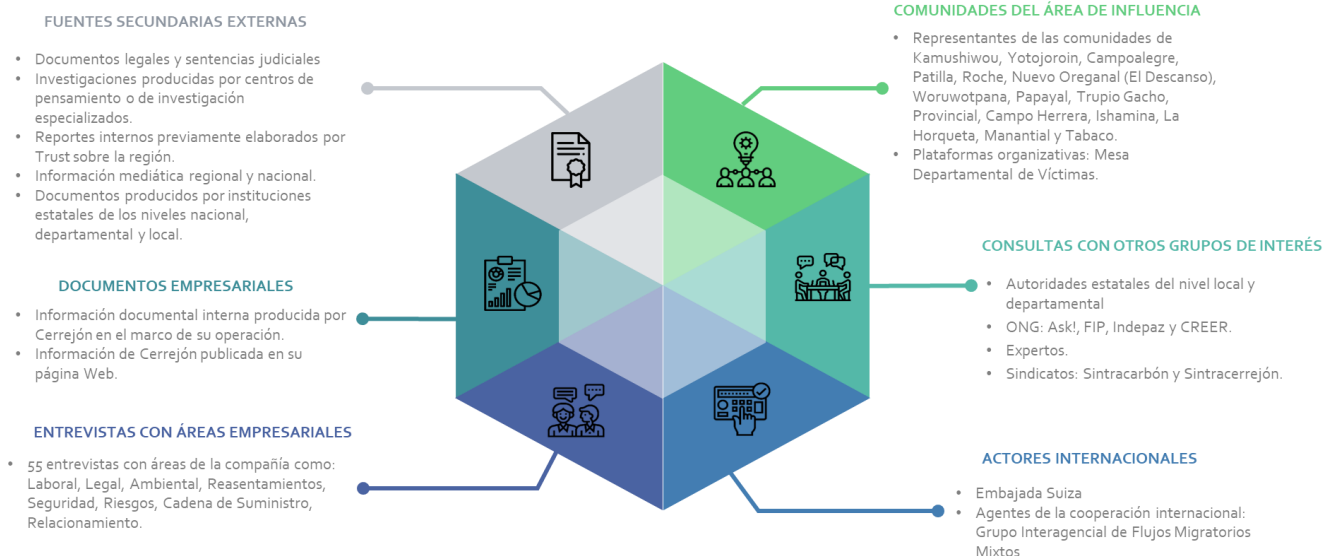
FUENTES SECUNDARIAS EXTERNAS

• Documentos legales y sentencias judiciales
• Investigaciones producidas por centros de pensamiento o de investigación especializados.
• Reportes internos previamente elaborados por Trust sobre la región.
• Información mediática regional y nacional.
• Documentos producidos por instituciones estatales de los niveles nacional, departamental y local.

DOCUMENTOS EMPRESARIALES

• Información documental interna producida por Cerrejón en el marco de su operación.
• Información de Cerrejón publicada en su página Web.

ENTREVISTAS CON ÁREAS EMPRESARIALES

• 55 entrevistas con áreas de la compañía como: Laboral, Legal, Ambiental, Reasentamientos, Seguridad, Riesgos, Cadena de Suministro, Relacionamiento.

COMUNIDADES DEL ÁREA DE INFLUENCIA

• Representantes de las comunidades de Kamushiwou, Yotojoroin, Campoalegre, Patilla, Roche, Nuevo Oreganal (El Descanso), Woruwotpana, Papayal, Trupio Gacho, Provincial, Campo Herrera, Ishamina, La Horqueta, Manantial y Tabaco.
• Plataformas organizativas: Mesa Departamental de Víctimas.

CONSULTAS CON OTROS GRUPOS DE INTERÉS

• Autoridades estatales del nivel local y departamental
• ONG: Ask!, FIP, Indepaz y CREER.
• Expertos.
• Sindicatos: Sintracarbón y Sintracerrejón.

ACTORES INTERNACIONALES

• Embajada Suiza
• Agentes de la cooperación internacional: Grupo Interagencial de Flujos Migratorios Mixtos